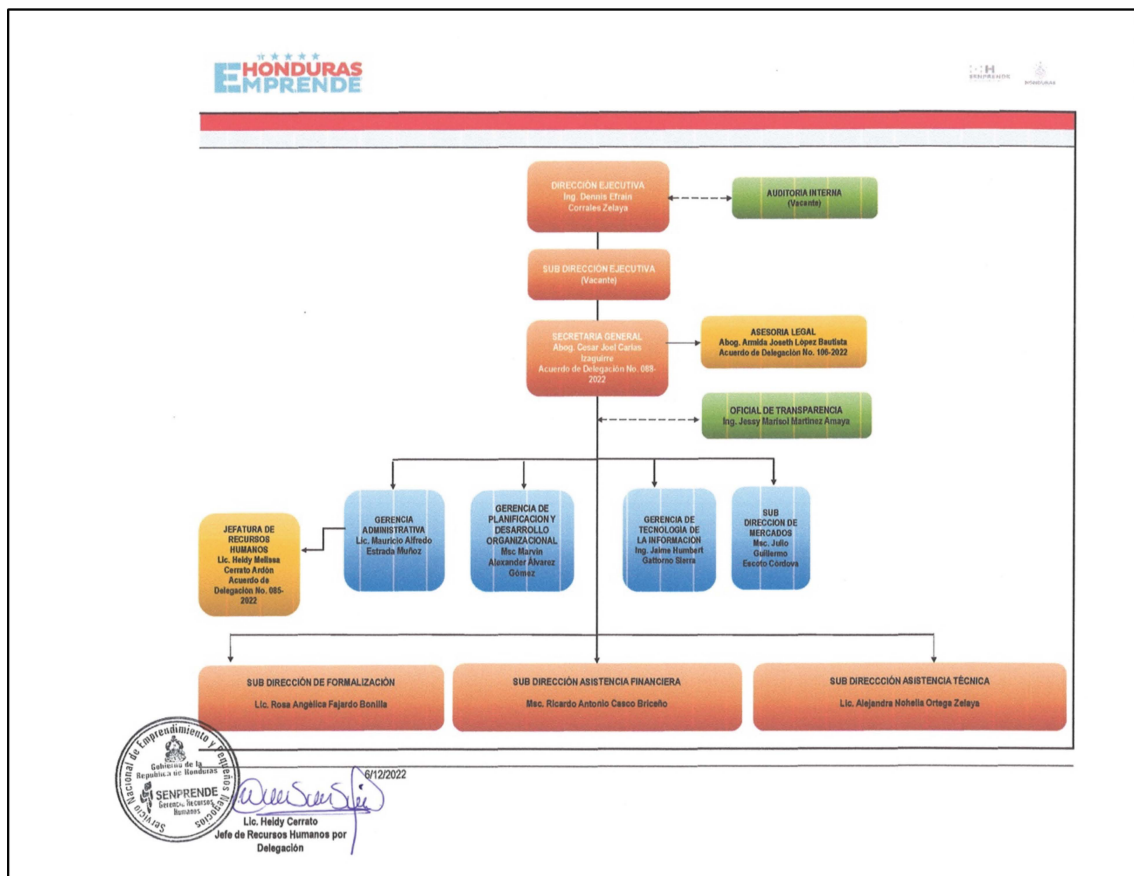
HONDURAS EMPRENDE

SENPRENDE HONDURAS

DIRECCIÓN EJECUTIVA
Ing. Dennis Efrain Corrales Zelaya

AUDITORIA INTERNA
(Vacante)

SUB DIRECCIÓN EJECUTIVA
(Vacante)

SECRETARIA GENERAL
Abog. Cesar Joel Carias Izaguirre
Acuerdo de Delegación No. 088-2022

ASESORIA LEGAL
Abog. Armida Joseth López Bautista
Acuerdo de Delegación No. 106-2022

OFICIAL DE TRANSPARENCIA
Ing. Jessy Marisol Martinez Amaya

JEFATURA DE RECURSOS HUMANOS
Lic. Heidy Melissa Cerrato Ardón
Acuerdo de Delegación No. 085-2022

GERENCIA ADMINISTRATIVA
Lic. Mauricio Alfredo Estrada Muñoz

GERENCIA DE PLANIFICACION Y DESARROLLO ORGANIZACIONAL
Msc Marvin Alexander Alvarez Gómez

GERENCIA DE TECNOLOGIA DE LA INFORMACIÓN
Ing. Jaime Humbert Gattorno Sierra

SUB DIRECCION DE MERCADOS
Msc. Julio Guillermo Escoto Córdova

SUB DIRECCIÓN DE FORMALIZACIÓN
Lic. Rosa Angélica Fajardo Bonilla

SUB DIRECCIÓN ASISTENCIA FINANCIERA
Msc. Ricardo Antonio Casco Briceño

SUB DIRECCCIÓN ASISTENCIA TÉCNICA
Lic. Alejandra Nohelia Ortega Zelaya

Servicio Nacional de Emprendimiento y Pequeños Negocios
Gobierno de la República de Honduras
SENPRENDE
Gerencia Recursos Humanos

6/12/2022

Lic. Heidy Cerrato
Jefe de Recursos Humanos por Delegación